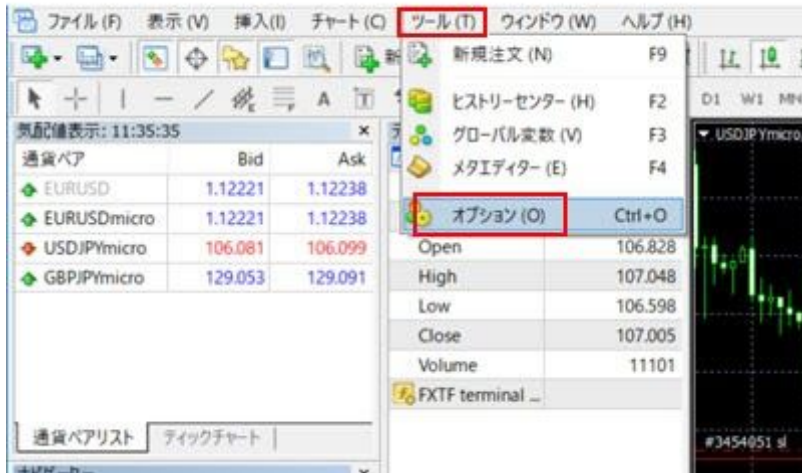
ファイル (F) 表示 (V) 挿入(I) チャート(C) ツール (T) ウィンドウ (W) ヘルプ (H)

気配値表示: 11:35:35 ×

| 通貨ペア | Bid | Ask |
|---|---|---|
| EURUSD | 1.12221 | 1.12238 |
| EURUSDmicro | 1.12221 | 1.12238 |
| USDJPYmicro | 106.081 | 106.099 |
| GBPJPYmicro | 129.053 | 129.091 |

通貨ペアリスト ティックチャート

新規注文 (N) F9
ヒストリーセンター (H) F2
グローバル変数 (V) F3
メタエディター (E) F4
オプション (O) Ctrl+O

| Open | 106.828 |
|---|---|
| High | 107.048 |
| Low | 106.598 |
| Close | 107.005 |
| Volume | 11101 |

FXTF terminal ...

D1 W1 MN
USDJPYmicro
#3454051 sl